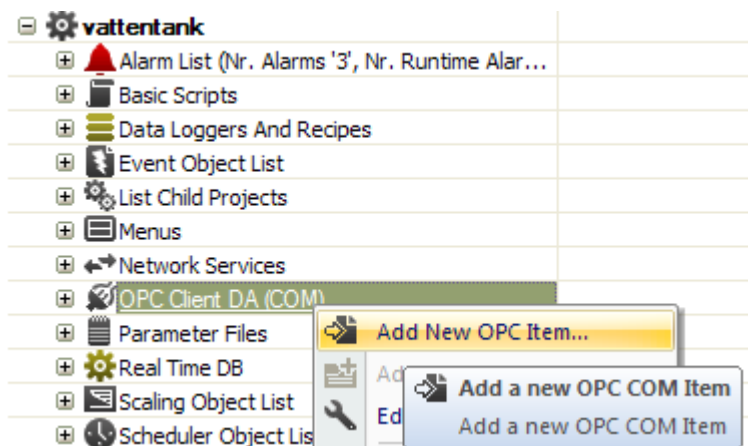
vattentank
Alarm List (Nr. Alarms '3', Nr. Runtime Alar...
Basic Scripts
Data Loggers And Recipes
Event Object List
List Child Projects
Menus
Network Services
OPC Client DA (COM)
Parameter Files
Real Time DB
Scaling Object List
Scheduler Object Lis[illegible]

Add New OPC Item...
Ad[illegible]
Ed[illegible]

Add a new OPC COM Item
Add a new OPC COM Item